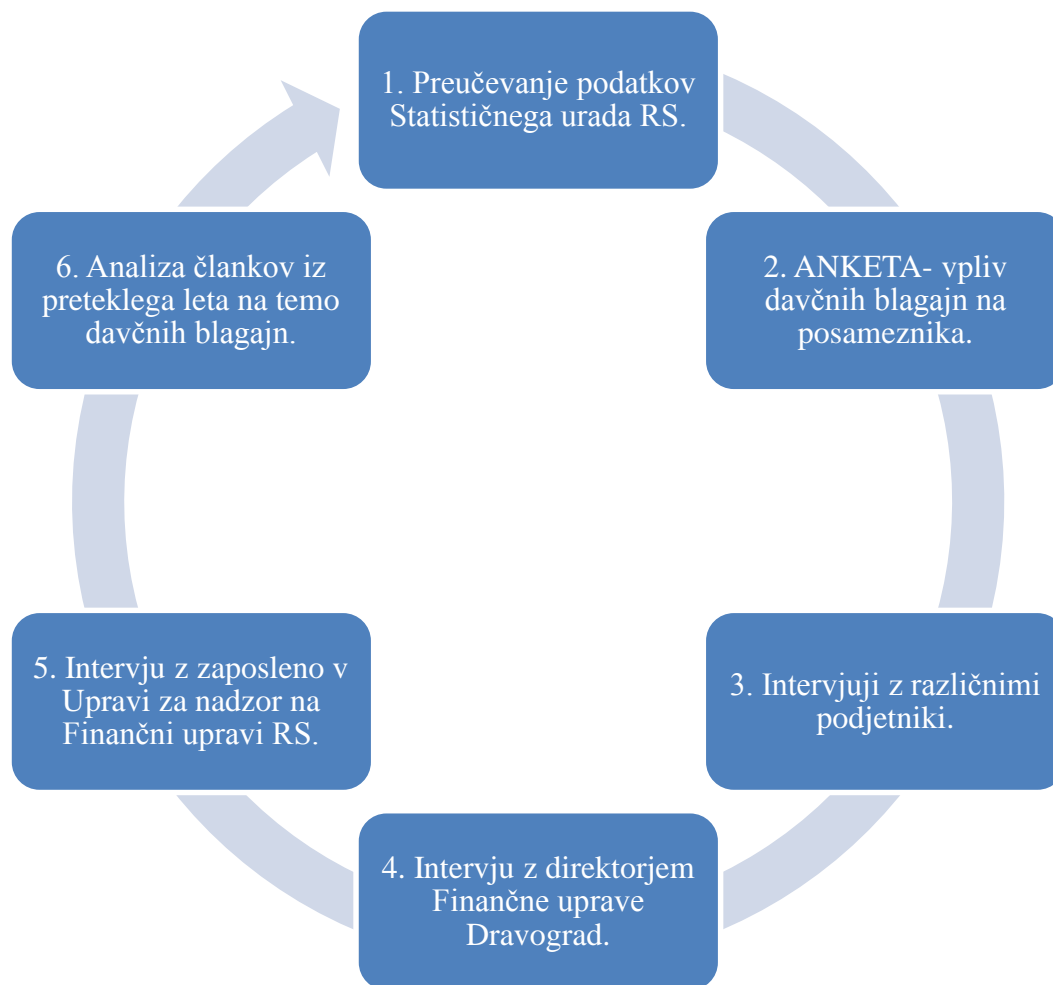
1. Preučevanje podatkov Statističnega urada RS.

2. ANKETA- vpliv davčnih blagajn na posameznika.

3. Intervjuji z različnimi podjetniki.

4. Intervju z direktorjem Finančne uprave Dravograd.

5. Intervju z zaposleno v Upravi za nadzor na Finančni upravi RS.

6. Analiza člankov iz preteklega leta na temo davčnih blagajn.